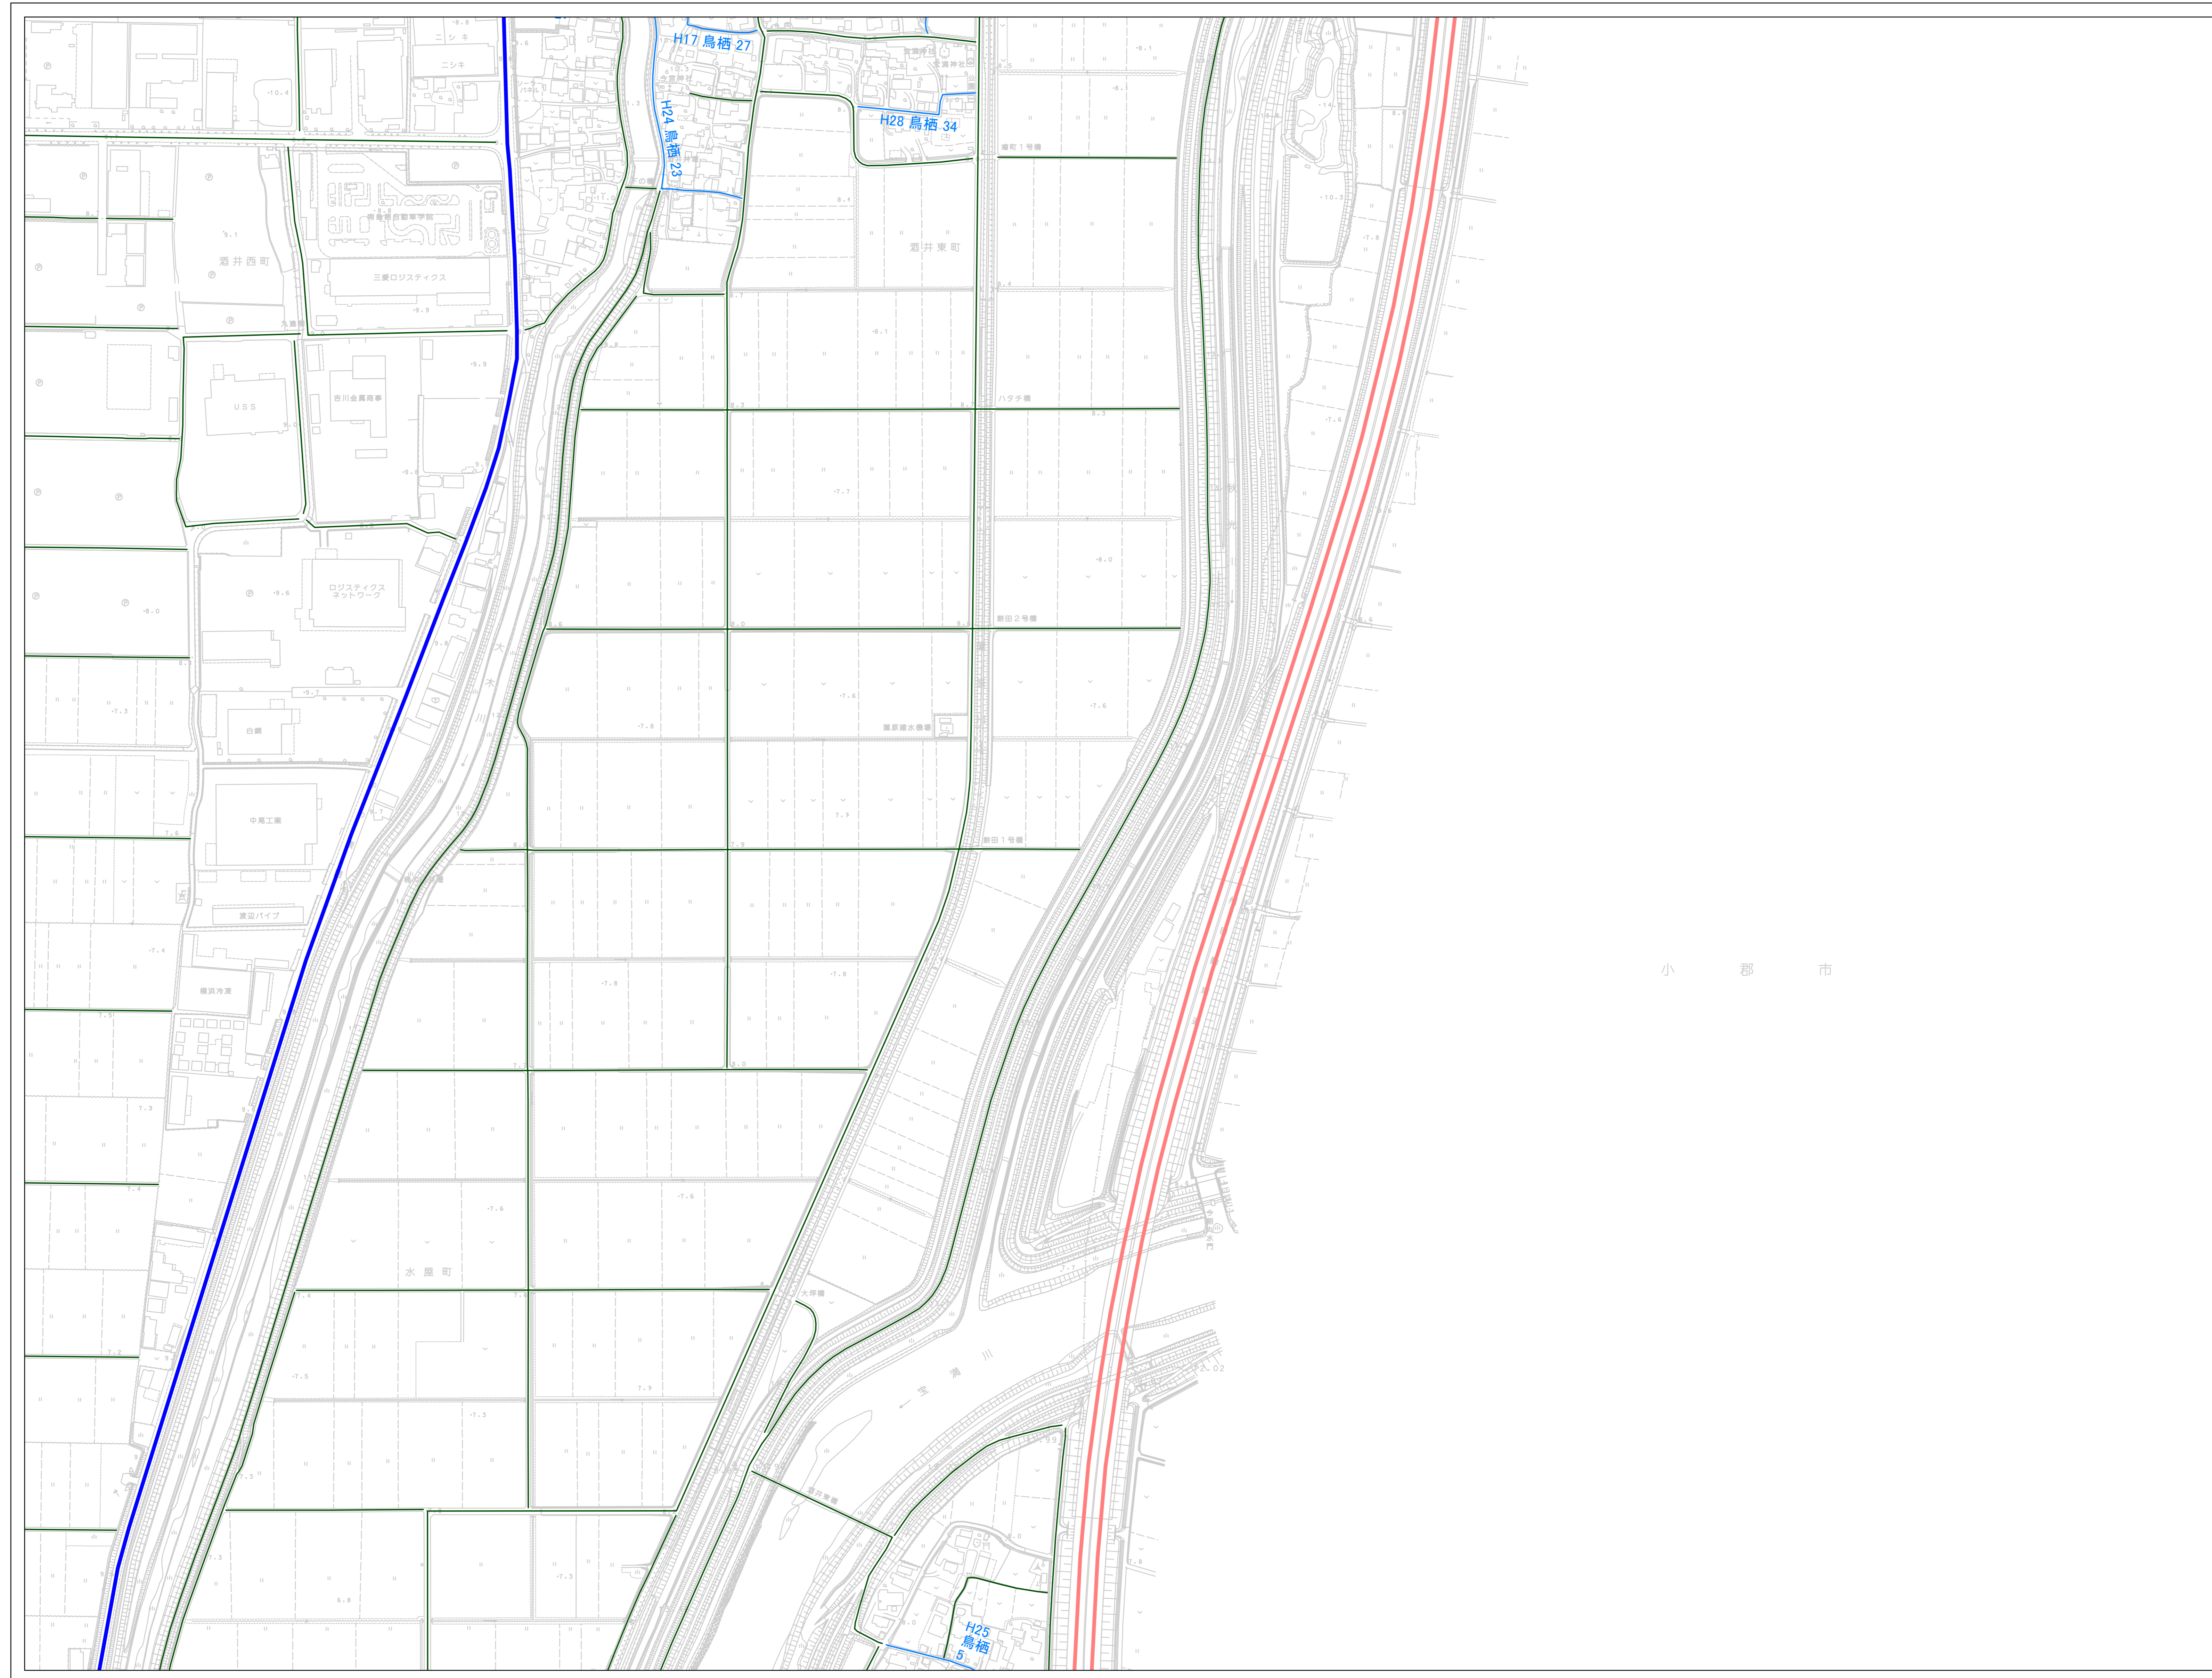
H17 鳥栖 27
H24 鳥栖 23
H28 鳥栖 34
ニシキ
酒井西町
三菱ロジスティクス
USS
古川金属商事
ロジスティクスネットワーク
日鋼
中尾工業
渡辺パイプ
酒井東町
ハタチ橋
新田2号橋
新田1号橋
水屋町
宝満川
小 郡 市
H25 鳥栖 5